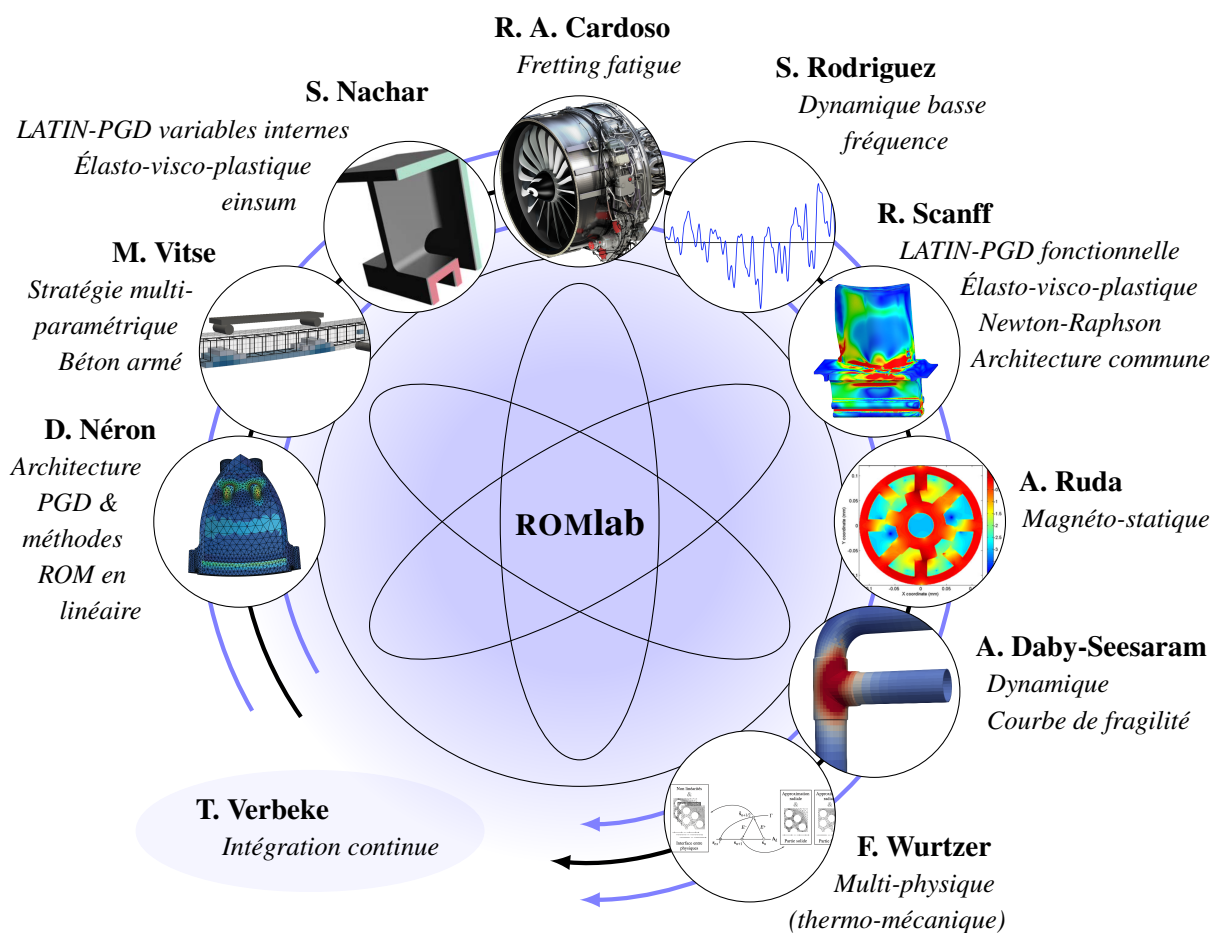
R. A. Cardoso
Fretting fatigue

S. Rodriguez
Dynamique basse fréquence

S. Nachar
LATIN-PGD variables internes
Élasto-visco-plastique
einsum

R. Scanff
LATIN-PGD fonctionnelle
Élasto-visco-plastique
Newton-Raphson
Architecture commune

M. Vitse
Stratégie multi-paramétrique
Béton armé

D. Néron
Architecture PGD & méthodes ROM en linéaire

ROMlab

A. Ruda
Magnéto-statique

A. Daby-Seesaram
Dynamique
Courbe de fragilité

T. Verbeke
Intégration continue

F. Wurtzer
Multi-physique
(thermo-mécanique)